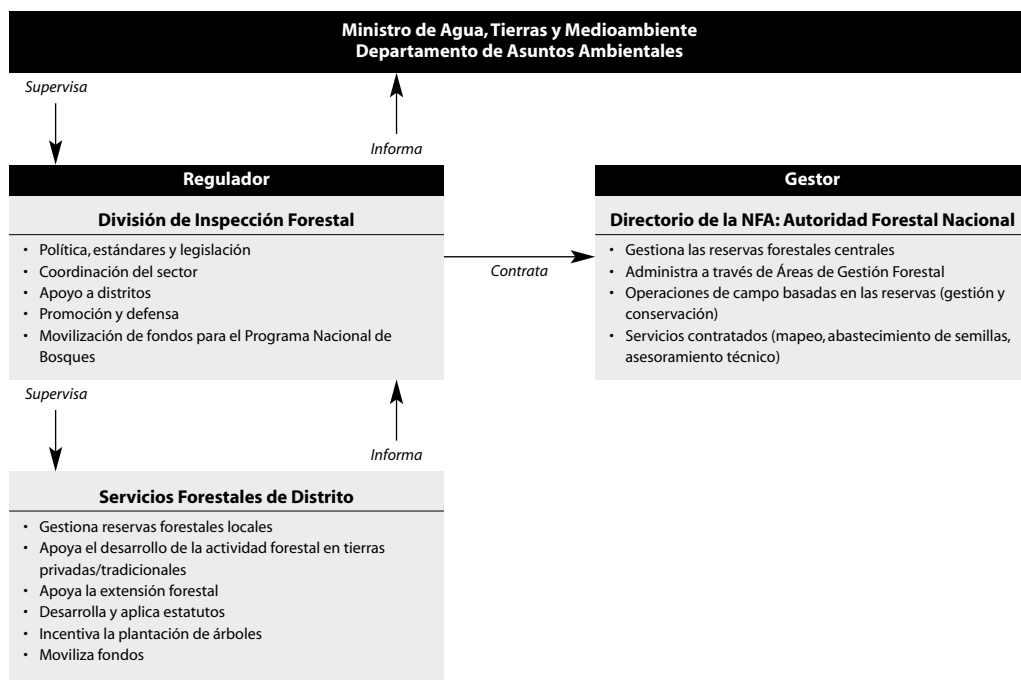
Ministro de Agua, Tierras y Medioambiente
Departamento de Asuntos Ambientales

Supervisa

Informa

Regulador

División de Inspección Forestal

- Política, estándares y legislación
- Coordinación del sector
- Apoyo a distritos
- Promoción y defensa
- Movilización de fondos para el Programa Nacional de Bosques

Contrata

Gestor

Directorio de la NFA: Autoridad Forestal Nacional

- Gestiona las reservas forestales centrales
- Administra a través de Áreas de Gestión Forestal
- Operaciones de campo basadas en las reservas (gestión y conservación)
- Servicios contratados (mapeo, abastecimiento de semillas, asesoramiento técnico)

Supervisa

Informa

Servicios Forestales de Distrito

- Gestiona reservas forestales locales
- Apoya el desarrollo de la actividad forestal en tierras privadas/tradicionales
- Apoya la extensión forestal
- Desarrolla y aplica estatutos
- Incentiva la plantación de árboles
- Moviliza fondos